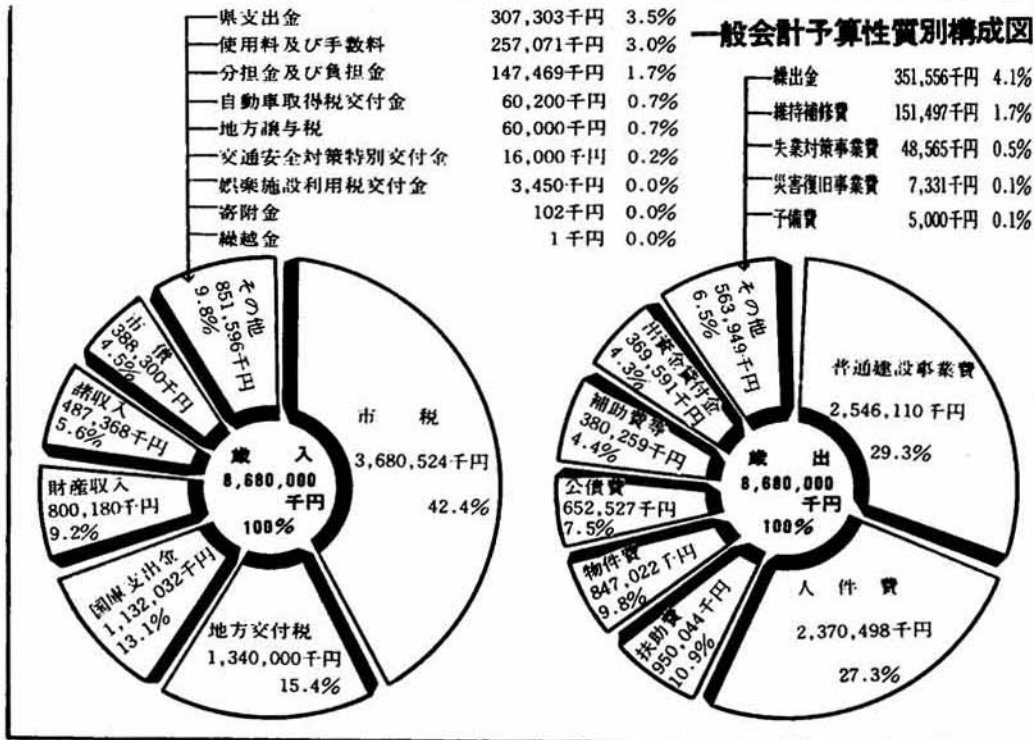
一般会計予算性質別構成図

県支出金 307,303千円 3.5%
使用料及び手数料 257,071千円 3.0%
分担金及び負担金 147,469千円 1.7%
自動車取得税交付金 60,200千円 0.7%
地方譲与税 60,000千円 0.7%
交通安全対策特別交付金 16,000千円 0.2%
娯楽施設利用税交付金 3,450千円 0.0%
寄附金 102千円 0.0%
繰越金 1千円 0.0%

その他 851,596千円 9.8%
市債 388,300千円 4.5%
諸収入 487,368千円 5.6%
財産収入 800,180千円 9.2%
国庫支出金 1,132,032千円 13.1%
地方交付税 1,340,000千円 15.4%
市税 3,680,524千円 42.4%

歳入 8,680,000千円 100%

繰出金 351,556千円 4.1%
維持補修費 151,497千円 1.7%
失業対策事業費 48,565千円 0.5%
災害復旧事業費 7,331千円 0.1%
予備費 5,000千円 0.1%

その他 563,949千円 6.5%
出資金貸付金 369,591千円 4.3%
補助費等 380,259千円 4.4%
公債費 652,527千円 7.5%
物件費 847,022千円 9.8%
扶助費 950,044千円 10.9%
人件費 2,370,498千円 27.3%
普通建設事業費 2,546,110千円 29.3%

歳出 8,680,000千円 100%